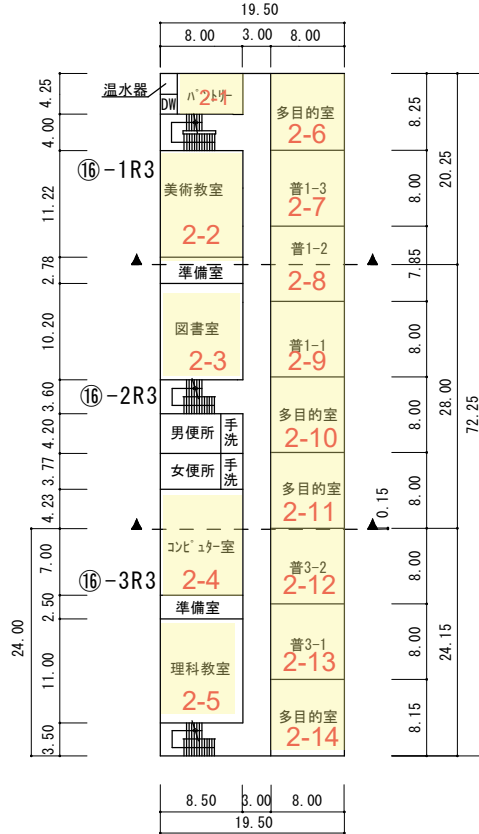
19.50
8.00 3.00 8.00

4.25
温水器
DW
ﾊﾟﾝﾄﾘｰ
2-1
4.00
⑯-1R3
11.22
美術教室
2-2
2.78
準備室
10.20
図書室
2-3
3.60
⑯-2R3
4.20
男便所
手洗
3.77
女便所
手洗
4.23
7.00
ｺﾝﾋﾟｭｰﾀｰ室
2-4
⑯-3R3
2.50
準備室
24.00
11.00
理科教室
2-5
3.50

多目的室
2-6
普1-3
2-7
普1-2
2-8
普1-1
2-9
多目的室
2-10
多目的室
2-11
普3-2
2-12
普3-1
2-13
多目的室
2-14

8.25
20.25
8.00
7.85
8.00
28.00
72.25
8.00
8.00
0.15
8.00
8.00
24.15
8.15

8.50 3.00 8.00
19.50